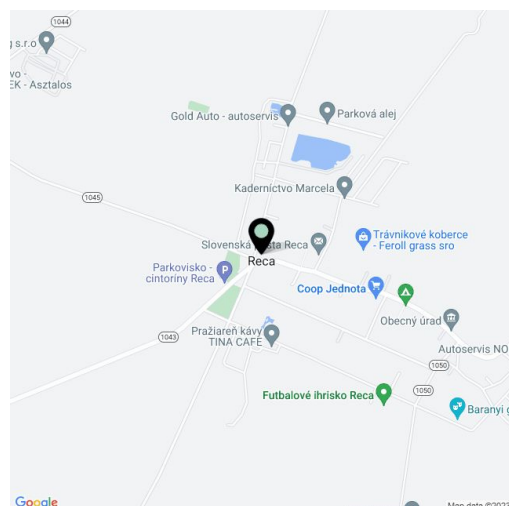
1044
g s.r.o
vo -
EK - Asztalos
Gold Auto - autoservis
Parková alej
Kaderníctvo Marcela
1045
Slovenská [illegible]ta Reca
Trávnikové koberce - Feroll grass sro
Reca
Parkovisko - cintoríny Reca
Coop Jednota
Obecný úrad
1043
Pražiareň kávy TINA CAFE
Autoservis NO
1050
Futbalové ihrisko Reca
Baranyi g
Google
Map data ©2023